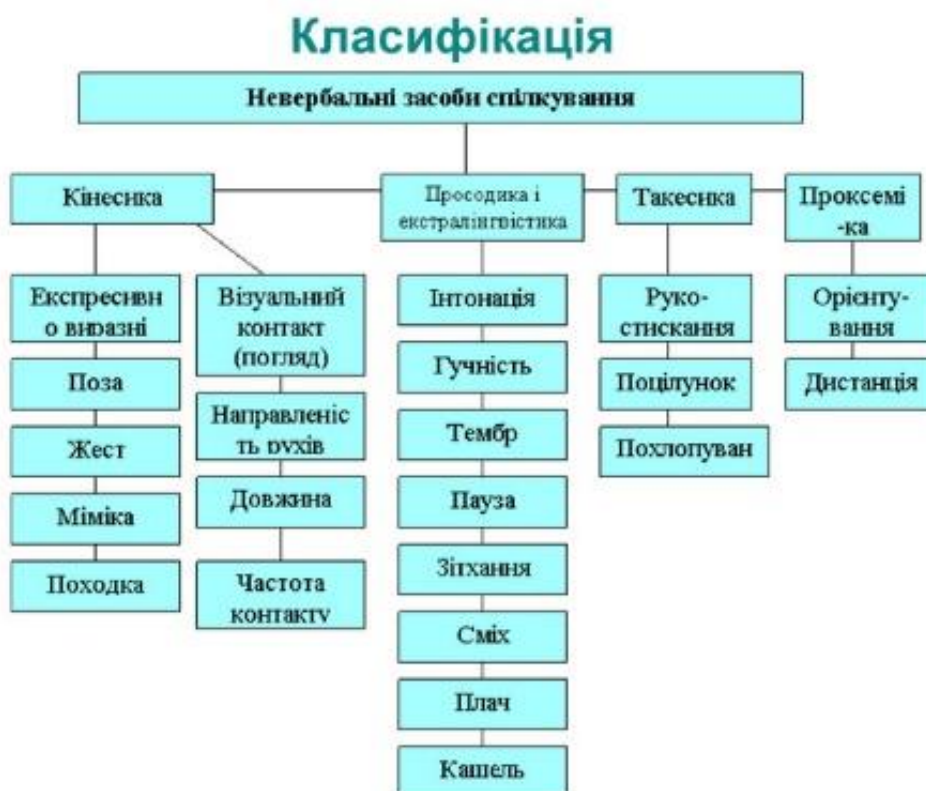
Класифікація

Невербальні засоби спілкування

Кінесика

Експресивн о виразні

Поза

Жест

Міміка

Походка

Візуальний контакт (погляд)

Направленість рухів

Довжина

Частота контакту

Просодика і екстралінгвістика

Інтонація

Гучність

Тембр

Пауза

Зітхання

Сміх

Плач

Кашель

Такесика

Рукостискання

Поцілунок

Похлопуван

Проксеміка

Орієнтування

Дистанція